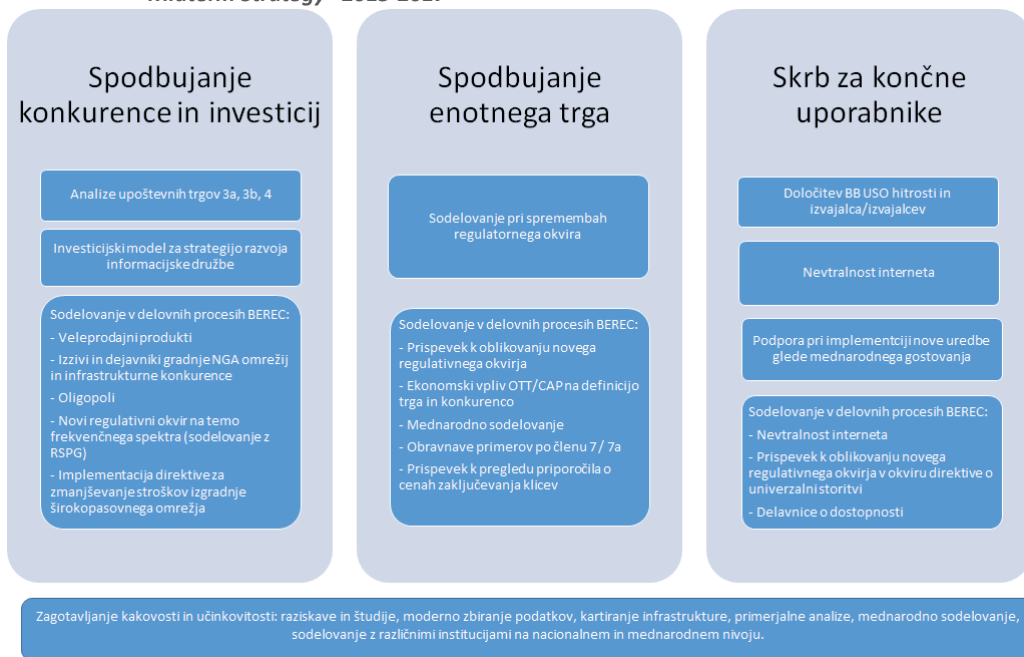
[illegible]

Spodbujanje konkurence in investicij

Analize upoštevnih trgov 3a, 3b, 4

Investicijski model za strategijo razvoja informacijske družbe

Sodelovanje v delovnih procesih BEREC:
- Veleprodajni produkti
- Izzivi in dejavniki gradnje NGA omrežij in infrastrukturne konkurence
- Oligopoli
- Novi regulativni okvir na temo frekvenčnega spektra (sodelovanje z RSPG)
- Implementacija direktive za zmanjševanje stroškov izgradnje širokopasovnega omrežja

Spodbujanje enotnega trga

Sodelovanje pri spremembah regulatornega okvira

Sodelovanje v delovnih procesih BEREC:
- Prispevek k oblikovanju novega regulativnega okvirja
- Ekonomski vpliv OTT/CAP na definicijo trga in konkurenco
- Mednarodno sodelovanje
- Obravnave primerov po členu 7 / 7a
- Prispevek k pregledu priporočila o cenah zaključevanja klicev

Skrb za končne uporabnike

Določitev BB USO hitrosti in izvajalca/izvajalcev

Nevtralnost interneta

Podpora pri implementciji nove uredbe glede mednarodnega gostovanja

Sodelovanje v delovnih procesih BEREC:
- Nevtralnost interneta
- Prispevek k oblikovanju novega regulativnega okvirja v okviru direktive o univerzalni storitvi
- Delavnice o dostopnosti

Zagotavljanje kakovosti in učinkovitosti: raziskave in študije, moderno zbiranje podatkov, kartiranje infrastrukture, primerjalne analize, mednarodno sodelovanje, sodelovanje z različnimi institucijami na nacionalnem in mednarodnem nivoju.